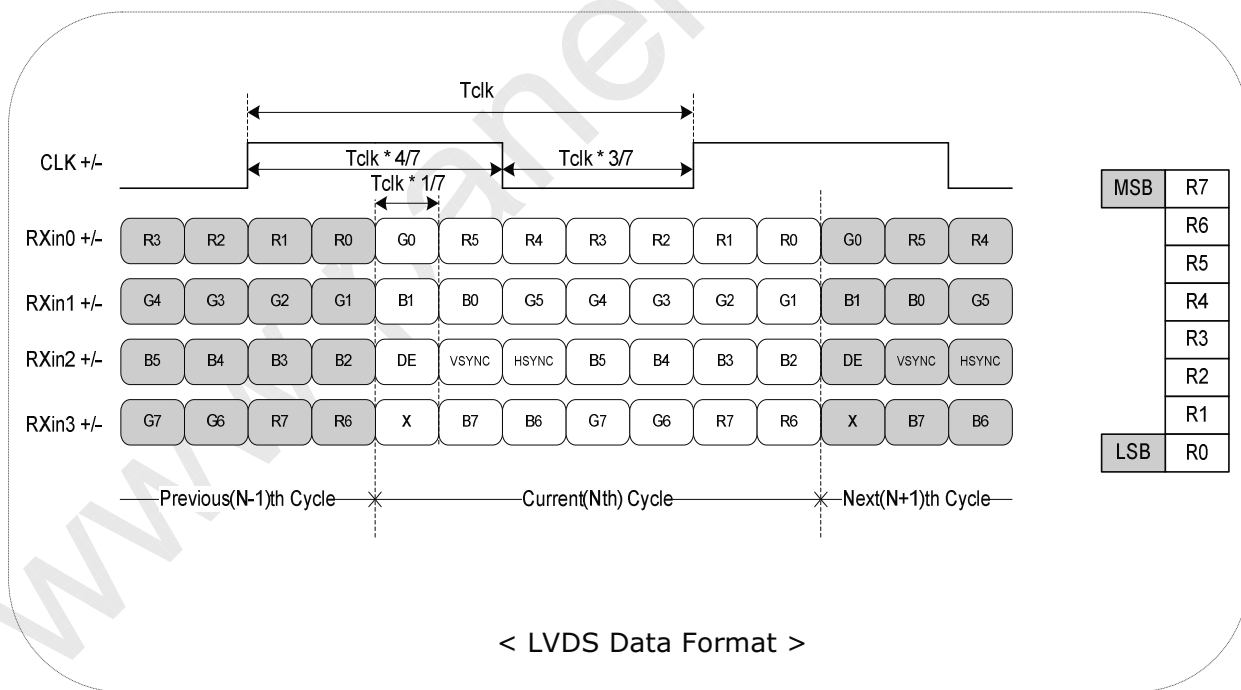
Tclk

CLK +/-

Tclk * 4/7

Tclk * 3/7

Tclk * 1/7

| RXin0 +/- | R3 | R2 | R1 | R0 | G0 | R5 | R4 | R3 | R2 | R1 | R0 | G0 | R5 | R4 |
|---|---|---|---|---|---|---|---|---|---|---|---|---|---|---|
| RXin1 +/- | G4 | G3 | G2 | G1 | B1 | B0 | G5 | G4 | G3 | G2 | G1 | B1 | B0 | G5 |
| RXin2 +/- | B5 | B4 | B3 | B2 | DE | VSYNC | HSYNC | B5 | B4 | B3 | B2 | DE | VSYNC | HSYNC |
| RXin3 +/- | G7 | G6 | R7 | R6 | X | B7 | B6 | G7 | G6 | R7 | R6 | X | B7 | B6 |

Previous(N-1)th Cycle

Current(Nth) Cycle

Next(N+1)th Cycle

| MSB | R7 |
|---|---|
| | R6 |
| | R5 |
| | R4 |
| | R3 |
| | R2 |
| | R1 |
| LSB | R0 |

< LVDS Data Format >